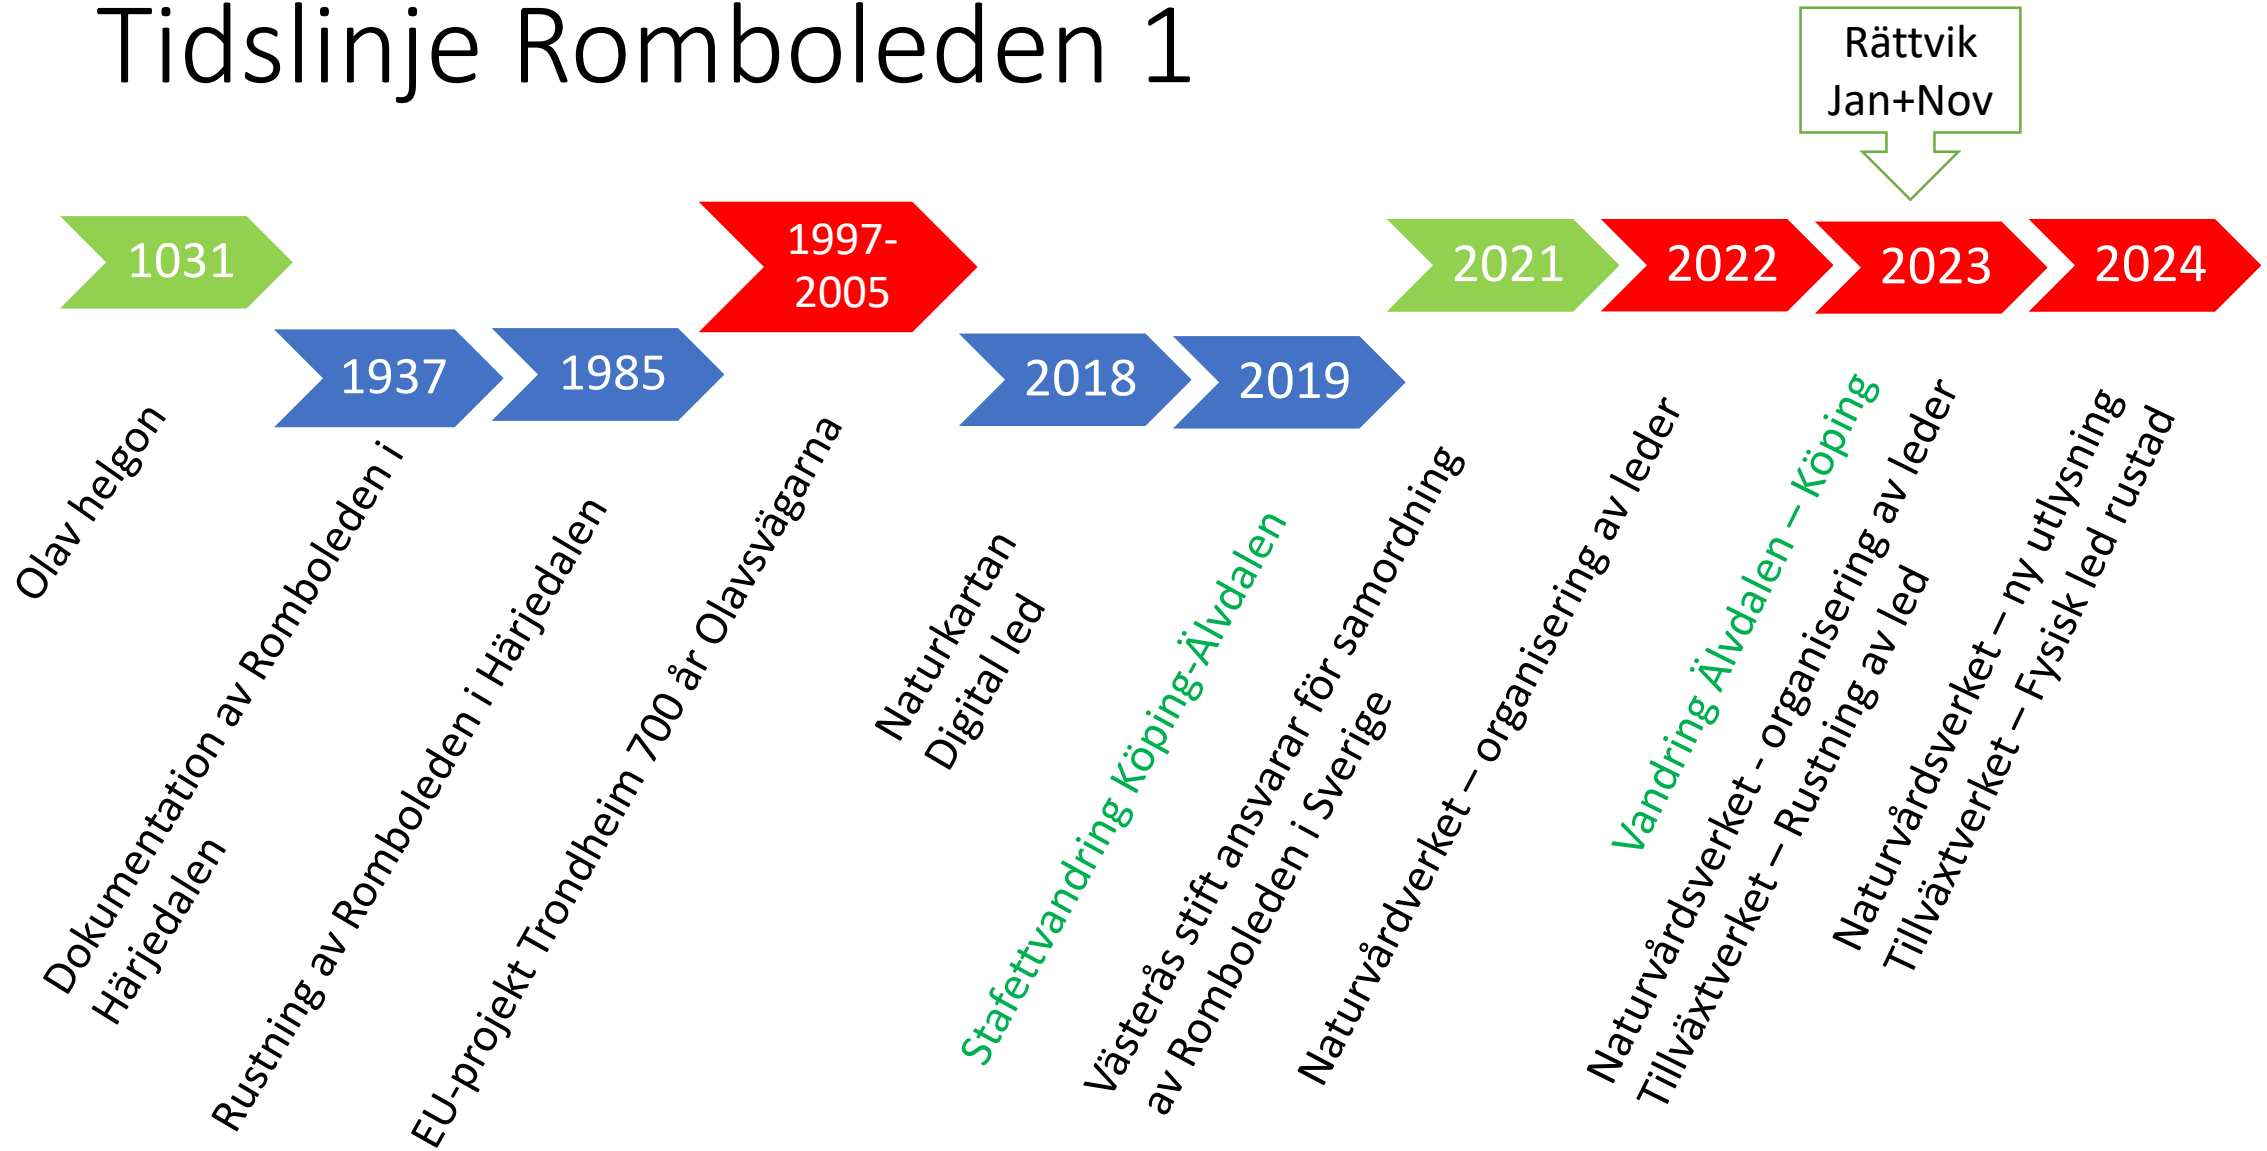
Tidslinje Romboleden 1

Rättvik
Jan+Nov

1031

1937

1985

1997-
2005

2018

2019

2021

2022

2023

2024

Olav helgon

Dokumentation av Romboleden i Härjedalen

Rustning av Romboleden i Härjedalen

EU-projekt Trondheim 700 år Olavsvägarna

Naturkartan
Digital led

Stafettvandring Köping-Älvdalen

Västerås stift ansvarar för samordning av Romboleden i Sverige

Naturvårdverket – organisering av leder

Vandring Älvdalen – Köping

Naturvårdsverket - organisering av leder
Tillväxtverket – Rustning av led

Naturvårdsverket – ny utlysning
Tillväxtverket – Fysisk led rustad